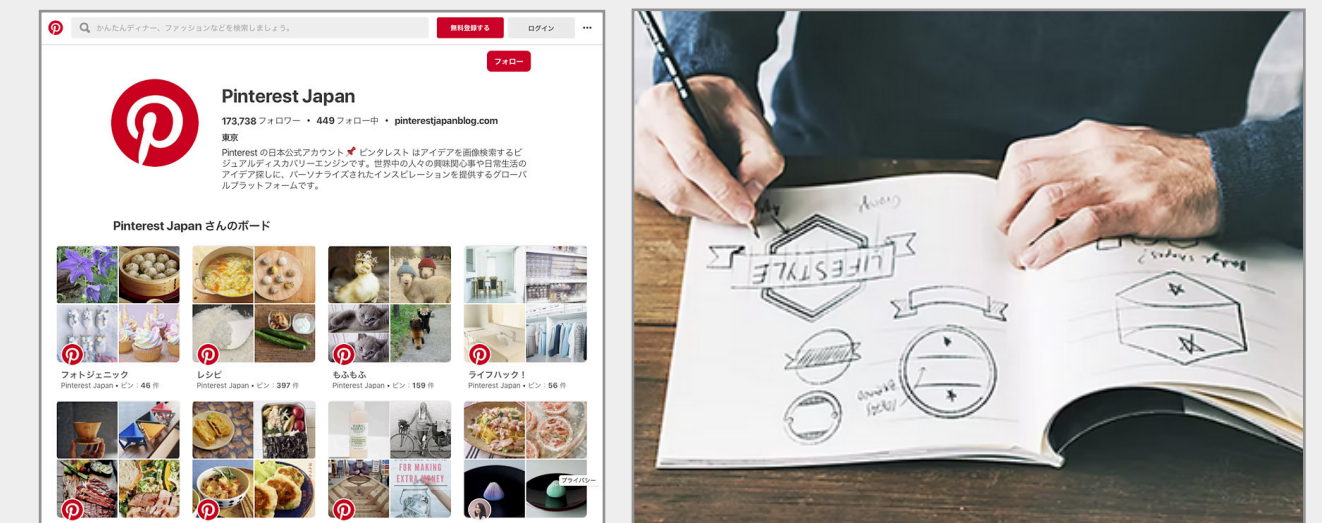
かんたんディナー、ファッションなどを検索しましょう。

無料登録する

ログイン

···

フォロー

Pinterest Japan

173,738 フォロワー • 449 フォロー中 • pinterestjapanblog.com

東京

Pinterest の日本公式アカウント📌 ピンタレスト はアイデアを画像検索するビジュアルディスカバリーエンジンです。世界中の人々の興味関心事や日常生活のアイデア探しに、パーソナライズされたインスピレーションを提供するグローバルプラットフォームです。

Pinterest Japan さんのボード

フォトジェニック
Pinterest Japan • ピン：46 件

レシピ
Pinterest Japan • ピン：397 件

もふもふ
Pinterest Japan • ピン：159 件

ライフハック！
Pinterest Japan • ピン：56 件

FOR MAKING EXTRA MONEY

プライバシー

LIFESTYLE